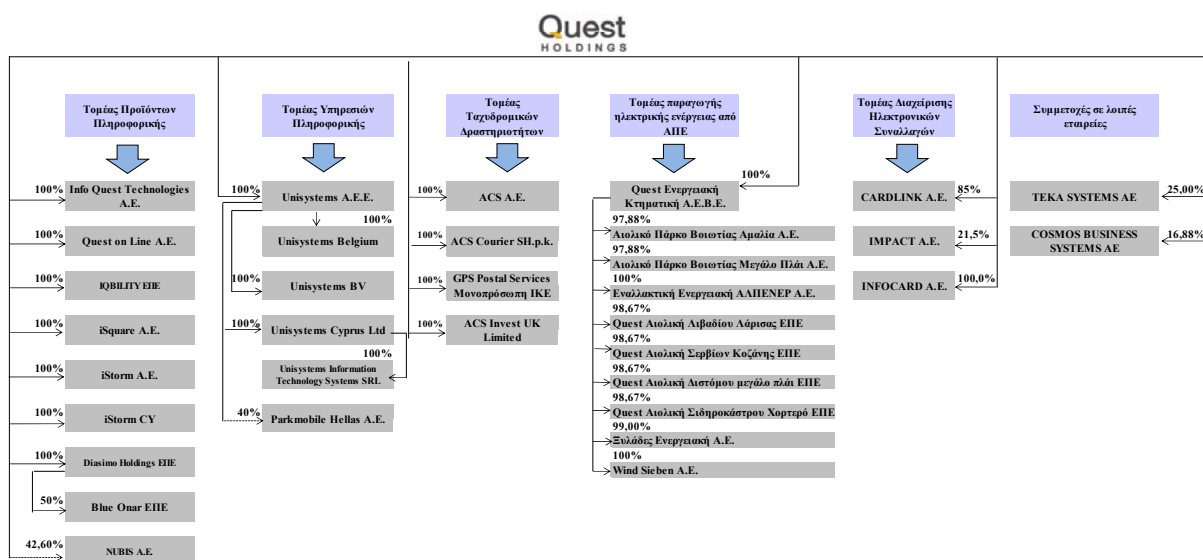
Quest
HOLDINGS

Τομέας Προϊόντων Πληροφορικής

100% Info Quest Technologies A.E.

100% Quest on Line A.E.

100% IQBILITY ΕΠΕ

100% iSquare A.E.

100% iStorm A.E.

100% iStorm CY

100% Diasimo Holdings ΕΠΕ

50% Blue Onar ΕΠΕ

42,60% NUBIS A.E.

Τομέας Υπηρεσιών Πληροφορικής

100% Unisystems A.E.E.

100% Unisystems Belgium

100% Unisystems BV

100% Unisystems Cyprus Ltd

100% Unisystems Information Technology Systems SRL

40% Parkmobile Hellas A.E.

Τομέας Ταχυδρομικών Δραστηριοτήτων

100% ACS A.E.

100% ACS Courier SH.p.k.

100% GPS Postal Services Μονοπρόσωπη ΙΚΕ

100% ACS Invest UK Limited

Τομέας παραγωγής ηλεκτρικής ενέργειας από ΑΠΕ

100% Quest Ενεργειακή Κτηματική Α.Ε.Β.Ε.

97,88% Αιολικό Πάρκο Βοιωτίας Αμαλία Α.Ε.

97,88% Αιολικό Πάρκο Βοιωτίας Μεγάλο Πλάι Α.Ε.

100% Εναλλακτική Ενεργειακή ΑΛΠΕΝΕΡ Α.Ε.

98,67% Quest Αιολική Λιβαδίου Λάρισας ΕΠΕ

98,67% Quest Αιολική Σερβίων Κοζάνης ΕΠΕ

98,67% Quest Αιολική Διστόμου μεγάλο πλάι ΕΠΕ

98,67% Quest Αιολική Σιδηροκάστρου Χορτερό ΕΠΕ

99,00% Ξυλάδες Ενεργειακή Α.Ε.

100% Wind Sieben A.E.

Τομέας Διαχείρισης Ηλεκτρονικών Συναλλαγών

85% CARDLINK A.E.

21,5% IMPACT A.E.

100,0% INFOCARD A.E.

Συμμετοχές σε λοιπές εταιρείες

25,00% TEKA SYSTEMS AE

16,88% COSMOS BUSINESS SYSTEMS AE